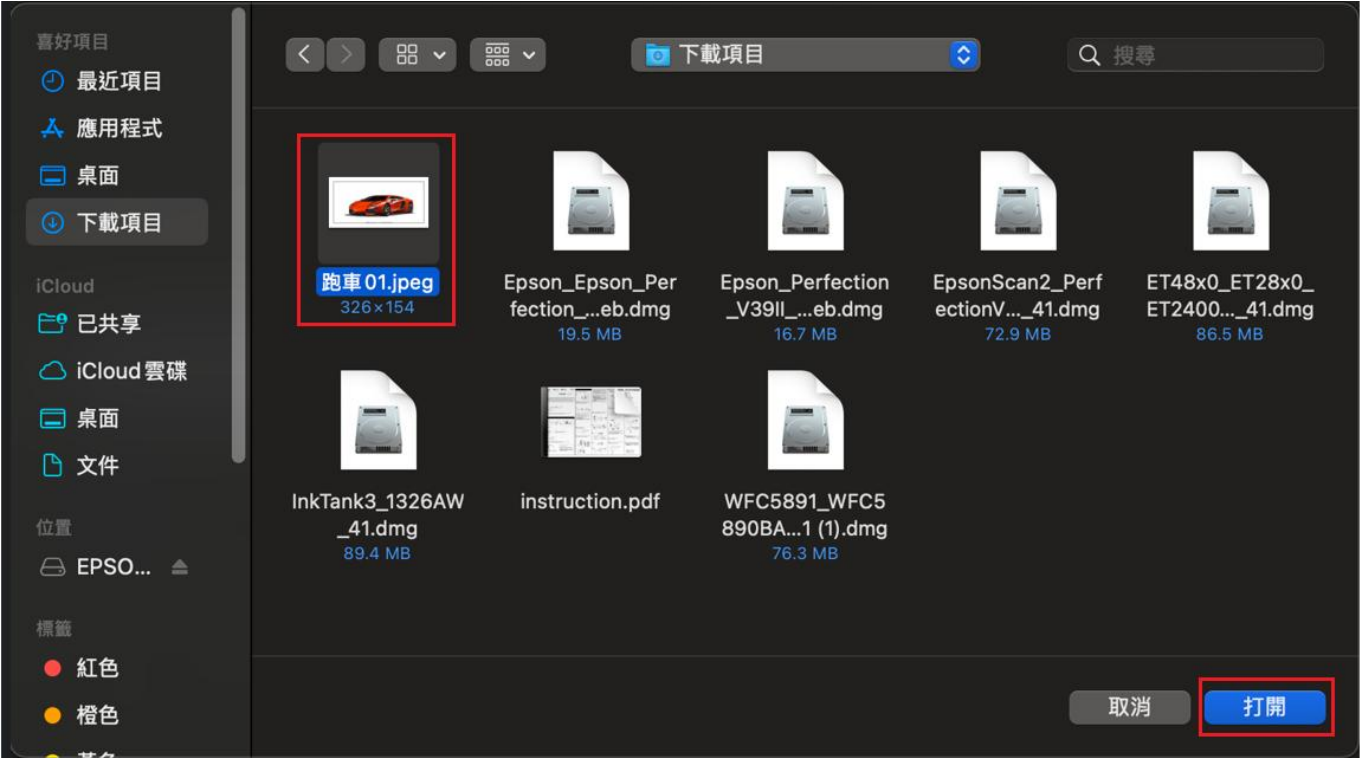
喜好項目
最近項目
應用程式
桌面
下載項目
iCloud
已共享
iCloud 雲碟
桌面
文件
位置
EPSO...
標籤
紅色
橙色
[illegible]

下載項目
搜尋

跑車01.jpeg
326×154

Epson_Epson_Perfection_...eb.dmg
19.5 MB

Epson_Perfection_V39II_...eb.dmg
16.7 MB

EpsonScan2_PerfectionV..._41.dmg
72.9 MB

ET48x0_ET28x0_ET2400..._41.dmg
86.5 MB

InkTank3_1326AW_41.dmg
89.4 MB

instruction.pdf

WFC5891_WFC5890BA...1 (1).dmg
76.3 MB

取消
打開